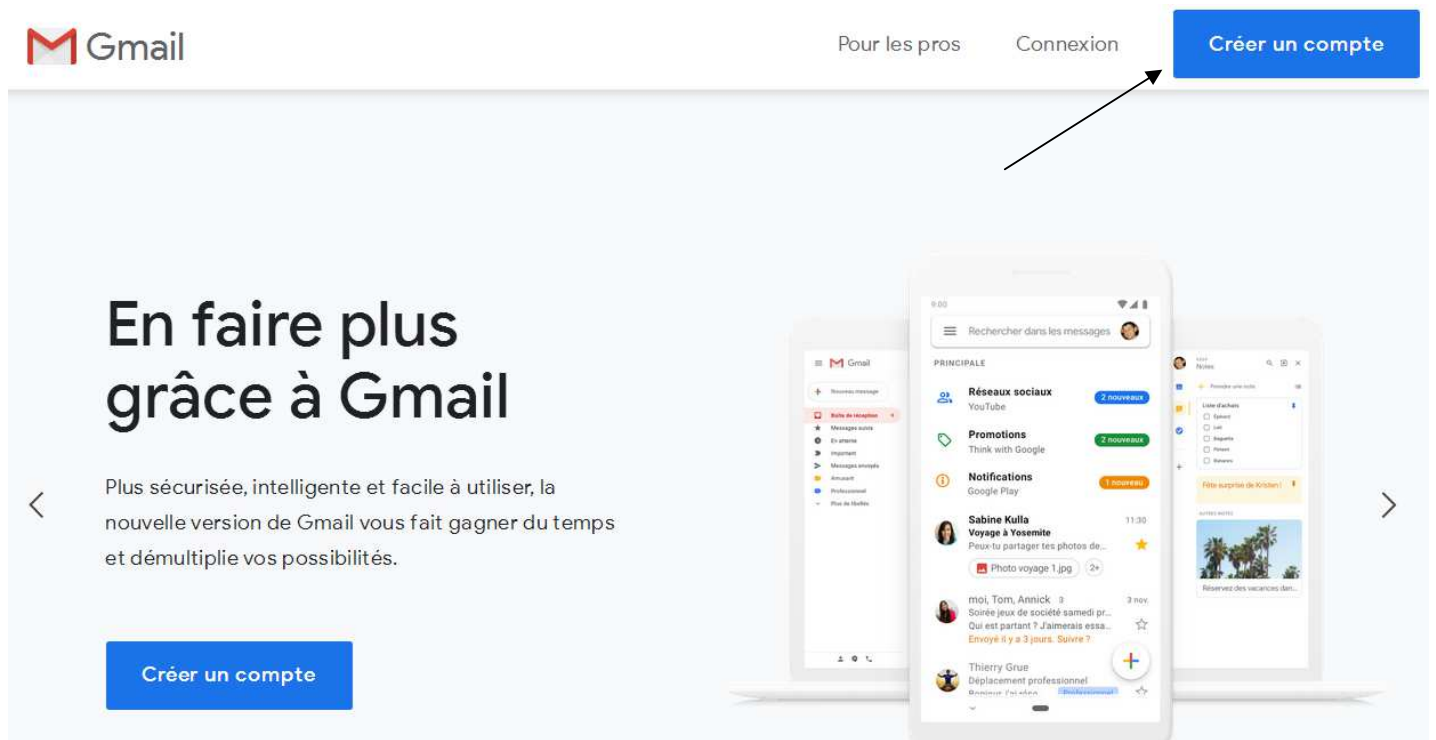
Gmail

Pour les pros

Connexion

Créer un compte

En faire plus grâce à Gmail

Plus sécurisée, intelligente et facile à utiliser, la nouvelle version de Gmail vous fait gagner du temps et démultiplie vos possibilités.

Créer un compte

Gmail

Nouveau message

Boîte de réception

Messages suivis

En attente

Important

Messages envoyés

Amusant

Professionnel

Plus de libellés

9:00

Rechercher dans les messages

PRINCIPALE

Réseaux sociaux
YouTube
2 nouveaux

Promotions
Think with Google
2 nouveaux

Notifications
Google Play
1 nouveau

Sabine Kulla
Voyage à Yosemite
Peux-tu partager tes photos de...
11:30
Photo voyage 1.jpg
2+

moi, Tom, Annick 3
Soirée jeux de société samedi pr...
Qui est partant ? J'aimerais essa...
Envoyé il y a 3 jours. Suivre ?
3 nov.

Thierry Grue
Déplacement professionnel
Bonjour, j'ai rése...
Professionnel

Notes

Prendre une note

Liste d'achats

Épinard

Lait

Baguette

Poivron

Bananes

Fête surprise de Kristen !

AUTRES NOTES

Réservez des vacances dan...